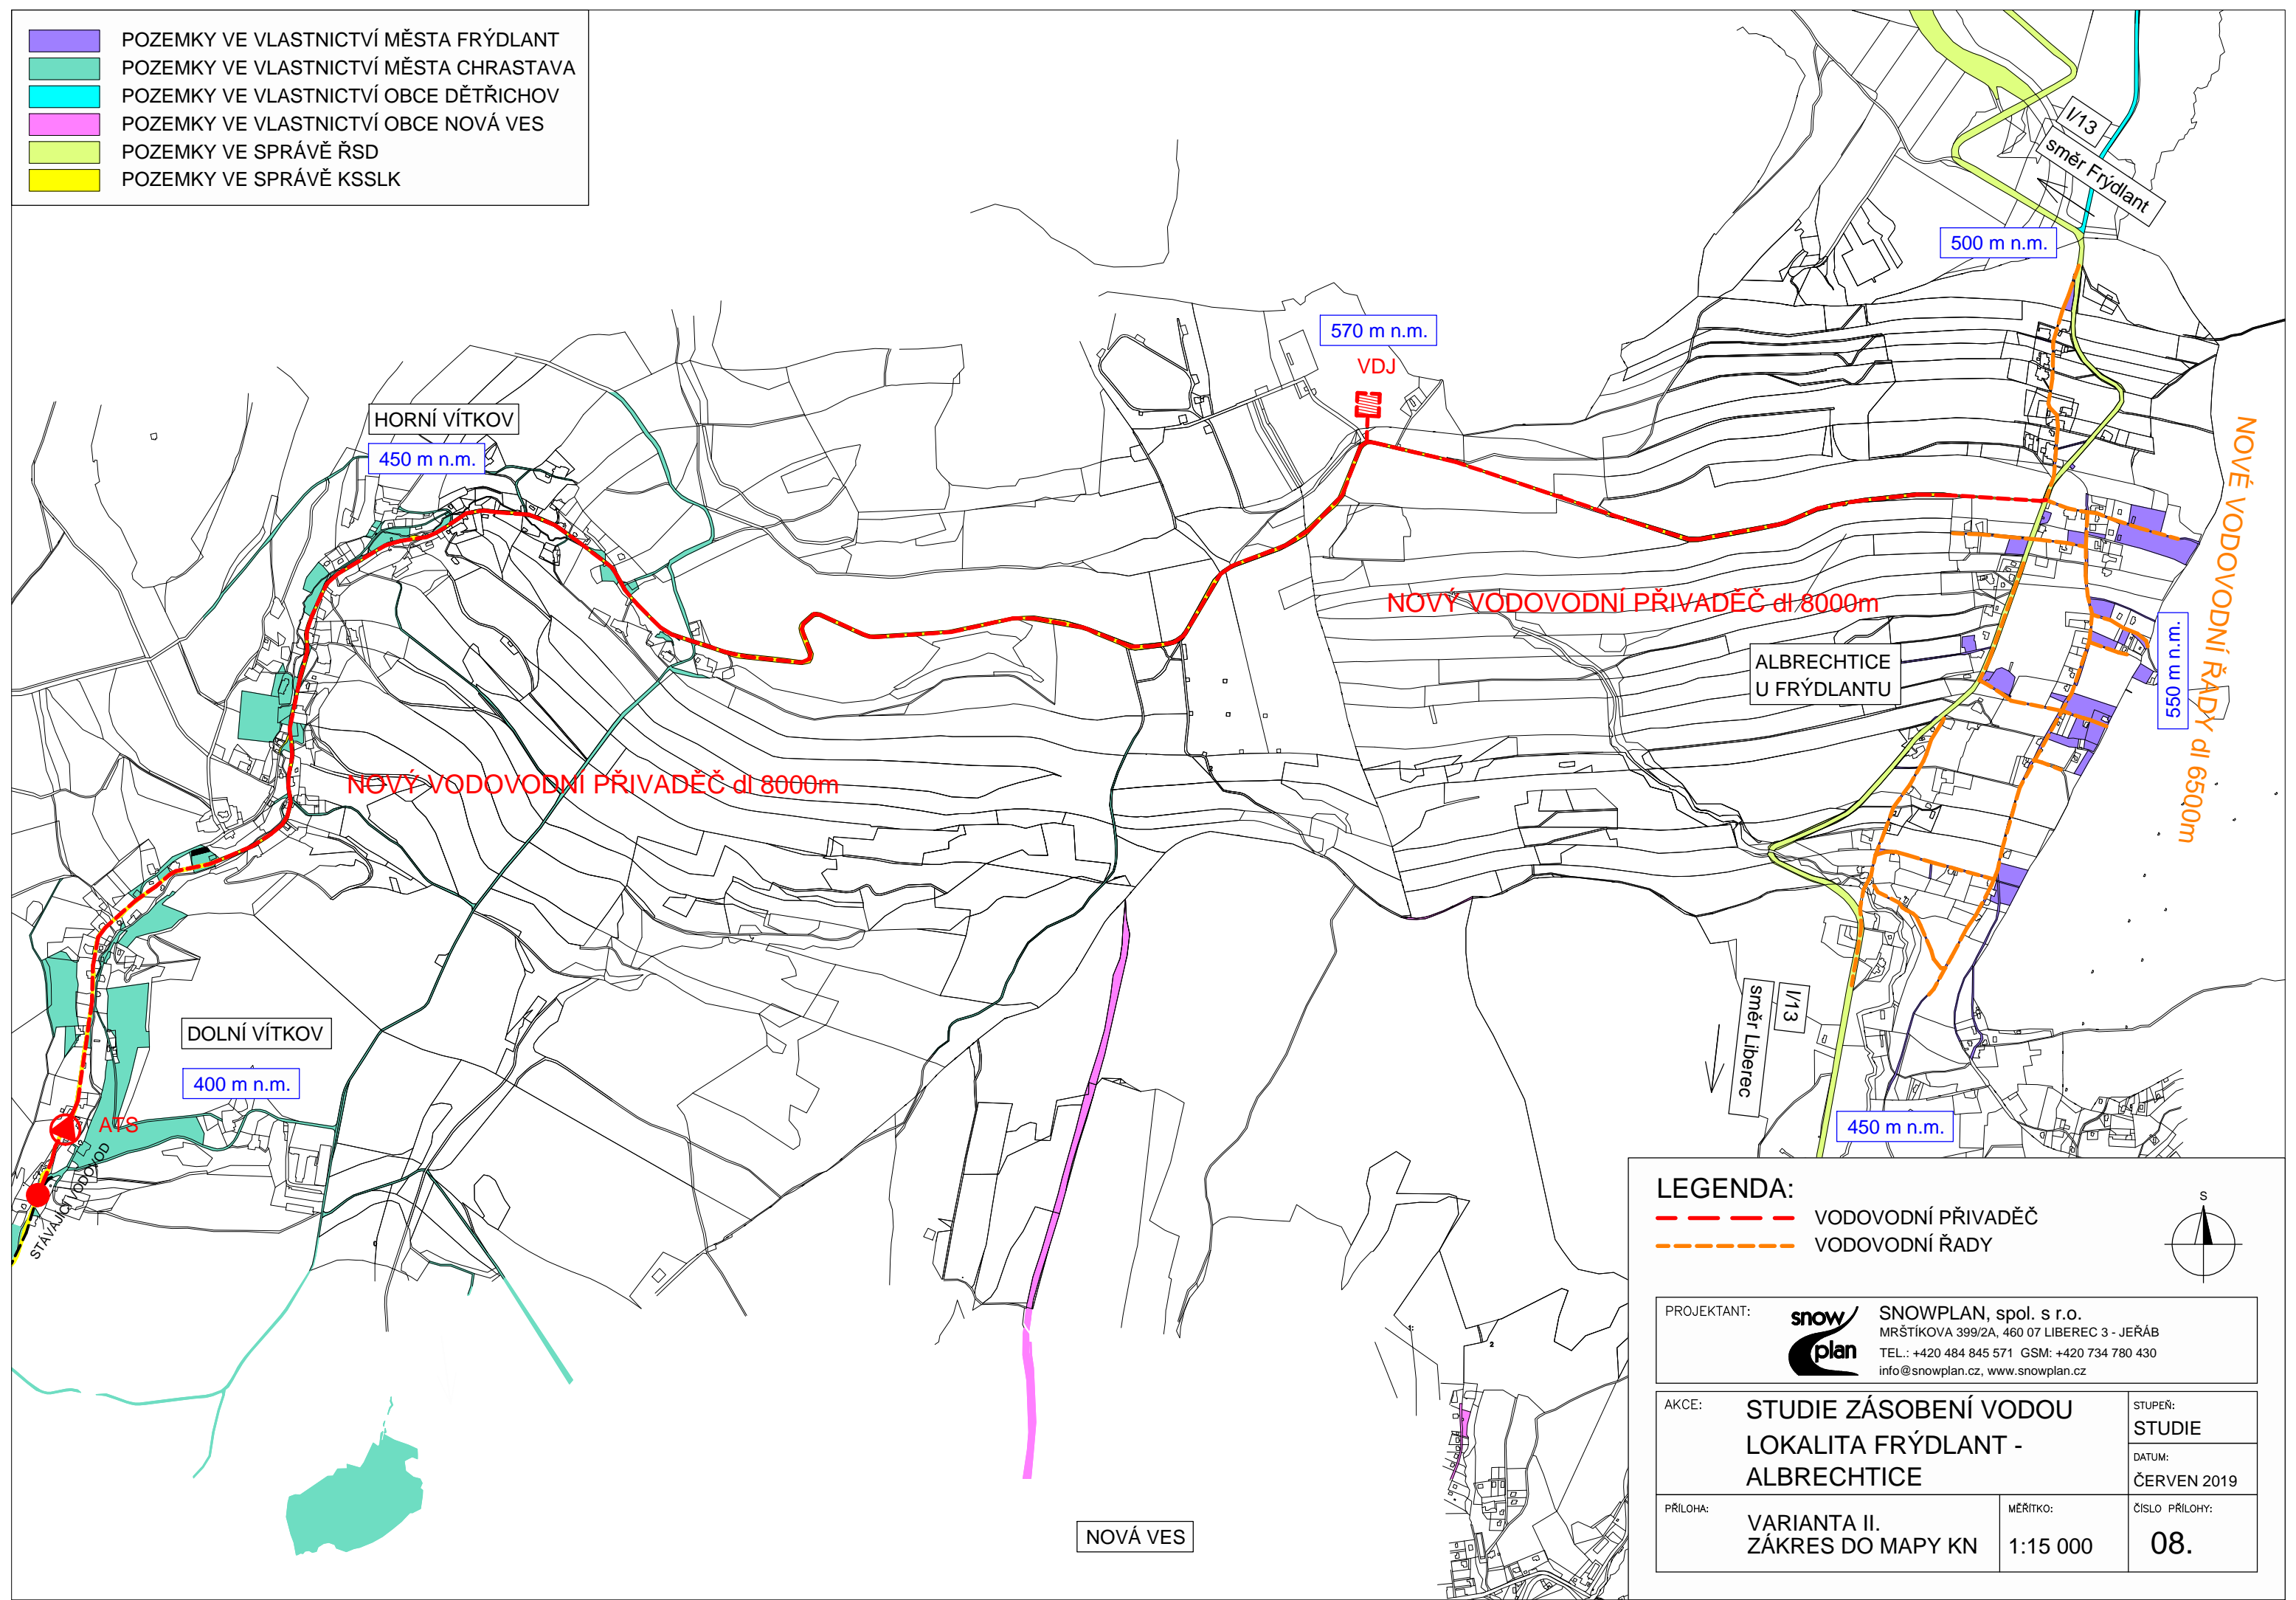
POZEMKY VE VLASTNICTVÍ MĚSTA FRÝDLANT
POZEMKY VE VLASTNICTVÍ MĚSTA CHRASTAVA
POZEMKY VE VLASTNICTVÍ OBCE DĚTŘICHOV
POZEMKY VE VLASTNICTVÍ OBCE NOVÁ VES
POZEMKY VE SPRÁVĚ ŘSD
POZEMKY VE SPRÁVĚ KSSLK

I/13
směr Frýdlant

500 m n.m.

570 m n.m.

VDJ

HORNÍ VÍTKOV

450 m n.m.

NOVÉ VODOVODNÍ ŘADY dl 6500m

NOVÝ VODOVODNÍ PŘIVADĚČ dl 8000m

550 m n.m.

ALBRECHTICE U FRÝDLANTU

NOVÝ VODOVODNÍ PŘIVADĚČ dl 8000m

I/13
směr Liberec

DOLNÍ VÍTKOV

400 m n.m.

ATS

STÁVAJÍCÍ VODOVOD

450 m n.m.

LEGENDA:
VODOVODNÍ PŘIVADĚČ
VODOVODNÍ ŘADY

S

PROJEKTANT:
snow plan
SNOWPLAN, spol. s r.o.
MRŠTÍKOVA 399/2A, 460 07 LIBEREC 3 - JEŘÁB
TEL.: +420 484 845 571 GSM: +420 734 780 430
info@snowplan.cz, www.snowplan.cz

AKCE:
STUDIE ZÁSOBENÍ VODOU LOKALITA FRÝDLANT - ALBRECHTICE

STUPEŇ:
STUDIE
DATUM:
ČERVEN 2019

PŘÍLOHA:
VARIANTA II.
ZÁKRES DO MAPY KN
MĚŘÍTKO:
1:15 000
ČÍSLO PŘÍLOHY:
08.

NOVÁ VES